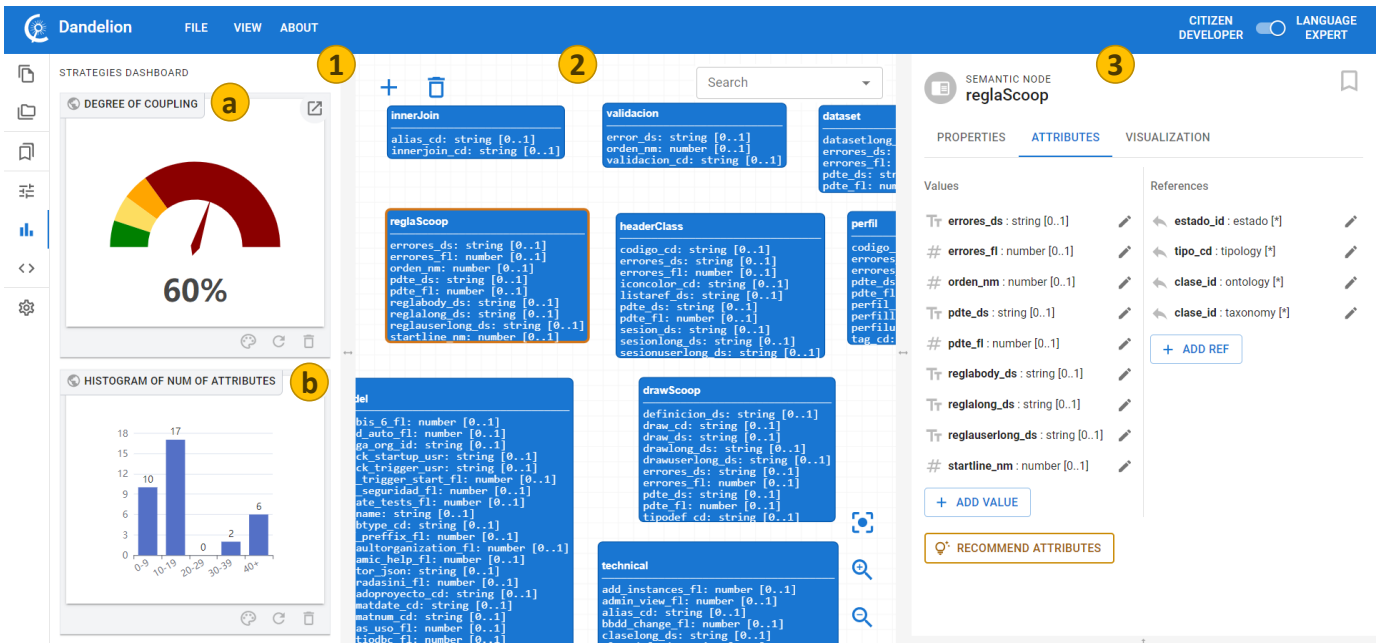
Dandelion FILE VIEW ABOUT

CITIZEN DEVELOPER LANGUAGE EXPERT

STRATEGIES DASHBOARD

1 2 3

a DEGREE OF COUPLING

60%

b HISTOGRAM OF NUM OF ATTRIBUTES

| 0-9 | 10-19 | 20-29 | 30-39 | 40+ |
|---|---|---|---|---|
| 10 | 17 | 0 | 2 | 6 |

18 15 12 9 6 3 0

Search

innerJoin
alias_cd: string [0..1]
innerjoin_cd: string [0..1]

validacion
error_ds: string [0..1]
orden_nm: number [0..1]
validacion_cd: string [0..1]

dataset
datasetlong_
errores_ds:
errores_fl:
pdte_ds: str
pdte_fl: num

reglaScoop
errores_ds: string [0..1]
errores_fl: number [0..1]
orden_nm: number [0..1]
pdte_ds: string [0..1]
pdte_fl: number [0..1]
reglabody_ds: string [0..1]
reglalong_ds: string [0..1]
reglauserlong_ds: string [0..1]
startline_nm: number [0..1]

headerClass
codigo_cd: string [0..1]
errores_ds: string [0..1]
errores_fl: number [0..1]
iconcolor_cd: string [0..1]
listaref_ds: string [0..1]
pdte_ds: string [0..1]
pdte_fl: number [0..1]
sesion_ds: string [0..1]
sesionlong_ds: string [0..1]
sesionuserlong_ds: string [0..1]

perfil
codigo_
errores
errores
pdte_ds
pdte_fl
perfil
perfill
perfilu
tag_cd:

del
bis_6_fl: number [0..1]
d_auto_fl: number [0..1]
ga_org_id: string [0..1]
ck_startup_usr: string [0..1]
ck_trigger_usr: string [0..1]
_trigger_start_fl: number [0..1]
_seguridad_fl: number [0..1]
ate_tests_fl: number [0..1]
name: string [0..1]
btype_cd: string [0..1]
_preffix_fl: number [0..1]
aultorganization_fl: number [0..1]
amic_help_fl: number [0..1]
tor_json: string [0..1]
radasini_fl: number [0..1]
adoproyecto_cd: string [0..1]
matdate_cd: string [0..1]
matnum_cd: string [0..1]
as_uso_fl: number [0..1]
tiodbc_fl: number [0..1]

drawScoop
definicion_ds: string [0..1]
draw_cd: string [0..1]
draw_ds: string [0..1]
drawlong_ds: string [0..1]
drawuserlong_ds: string [0..1]
errores_ds: string [0..1]
errores_fl: number [0..1]
pdte_ds: string [0..1]
pdte_fl: number [0..1]
tipodef_cd: string [0..1]

technical
add_instances_fl: number [0..1]
admin_view_fl: number [0..1]
alias_cd: string [0..1]
bbdd_change_fl: number [0..1]
claselong_ds: string [0..1]

SEMANTIC NODE
reglaScoop

PROPERTIES ATTRIBUTES VISUALIZATION

Values
errores_ds : string [0..1]
errores_fl : number [0..1]
orden_nm : number [0..1]
pdte_ds : string [0..1]
pdte_fl : number [0..1]
reglabody_ds : string [0..1]
reglalong_ds : string [0..1]
reglauserlong_ds : string [0..1]
startline_nm : number [0..1]
+ ADD VALUE

References
estado_id : estado [*]
tipo_cd : tipology [*]
clase_id : ontology [*]
clase_id : taxonomy [*]
+ ADD REF

RECOMMEND ATTRIBUTES